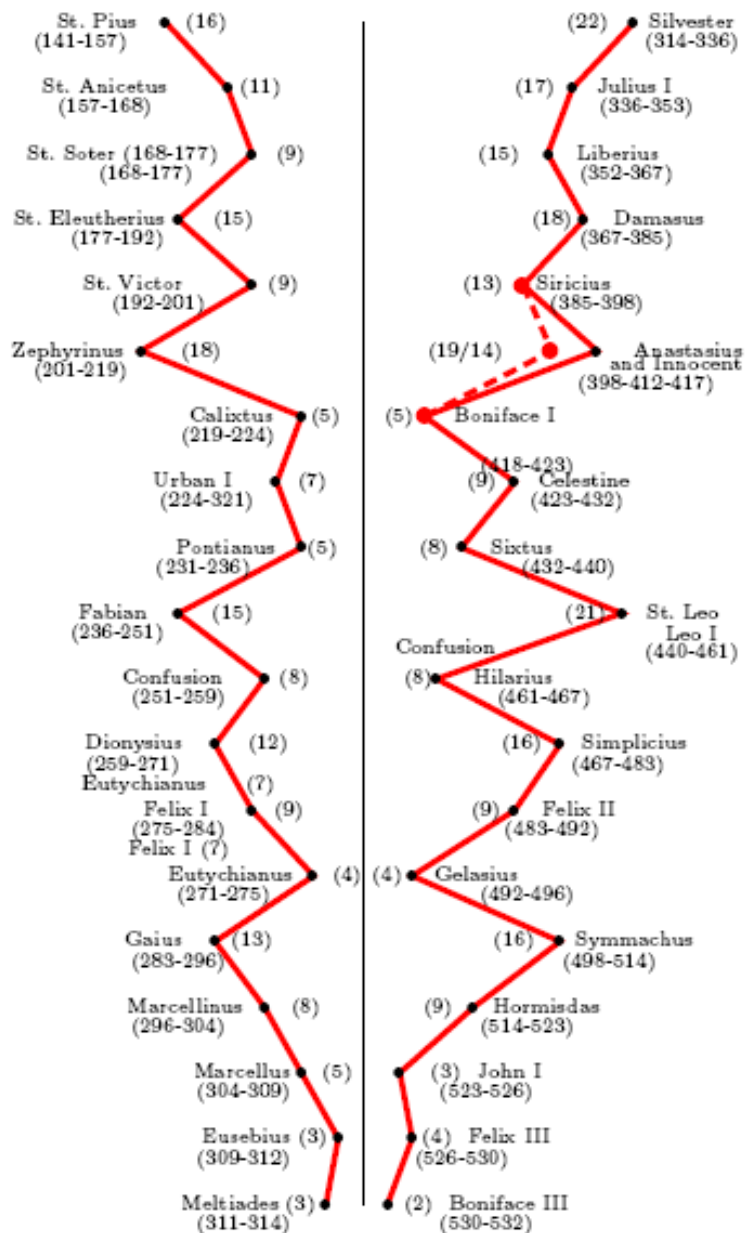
St. Pius (16)
(141-157)

St. Anicetus (11)
(157-168)

St. Soter (168-177) (9)
(168-177)

St. Eleutherius (15)
(177-192)

St. Victor (9)
(192-201)

Zephyrinus (18)
(201-219)

Calixtus (5)
(219-224)

Urban I (7)
(224-321)

Pontianus (5)
(231-236)

Fabian (15)
(236-251)

Confusion (8)
(251-259)

Dionysius (12)
(259-271)
Eutychianus (7)

Felix I (9)
(275-284)
Felix I (7)

Eutychianus (4)
(271-275)

Gaius (13)
(283-296)

Marcellinus (8)
(296-304)

Marcellus (5)
(304-309)

Eusebius (3)
(309-312)

Meltiades (3)
(311-314)

(22) Silvester
(314-336)

(17) Julius I
(336-353)

(15) Liberius
(352-367)

(18) Damasus
(367-385)

(13) Siricius
(385-398)

(19/14) Anastasius
and Innocent
(398-412-417)

(5) Boniface I
(418-423)

(9) Celestine
(423-432)

(8) Sixtus
(432-440)

(21) St. Leo
Leo I
(440-461)

Confusion
(8) Hilarius
(461-467)

(16) Simplicius
(467-483)

(9) Felix II
(483-492)

(4) Gelasius
(492-496)

(16) Symmachus
(498-514)

(9) Hormisdas
(514-523)

(3) John I
(523-526)

(4) Felix III
(526-530)

(2) Boniface III
(530-532)